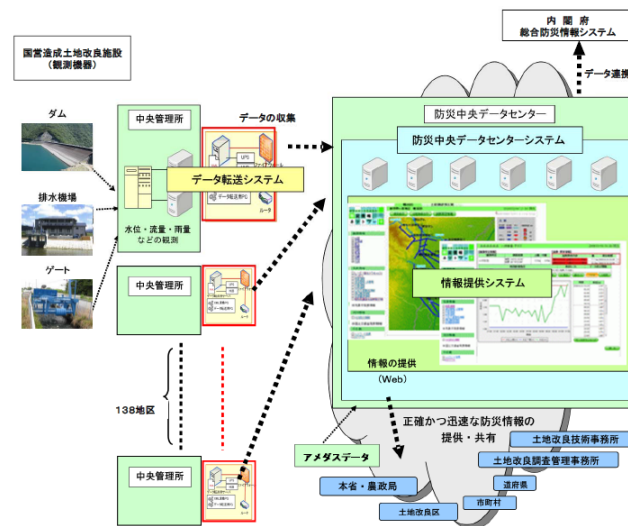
内 閣 府
総合防災情報システム

国営造成土地改良施設
(観測機器)

データ連携

ダム

排水機場

ゲート

中央管理所

水位・流量・雨量などの観測

データの収集

データ転送システム

防災中央データセンター

防災中央データセンターシステム

情報提供システム

情報の提供

(Web)

中央管理所

138地区

中央管理所

正確かつ迅速な防災情報の
提供・共有

アメダスデータ

土地改良技術事務所

土地改良調査管理事務所

本省・農政局

道府県

市町村

土地改良区